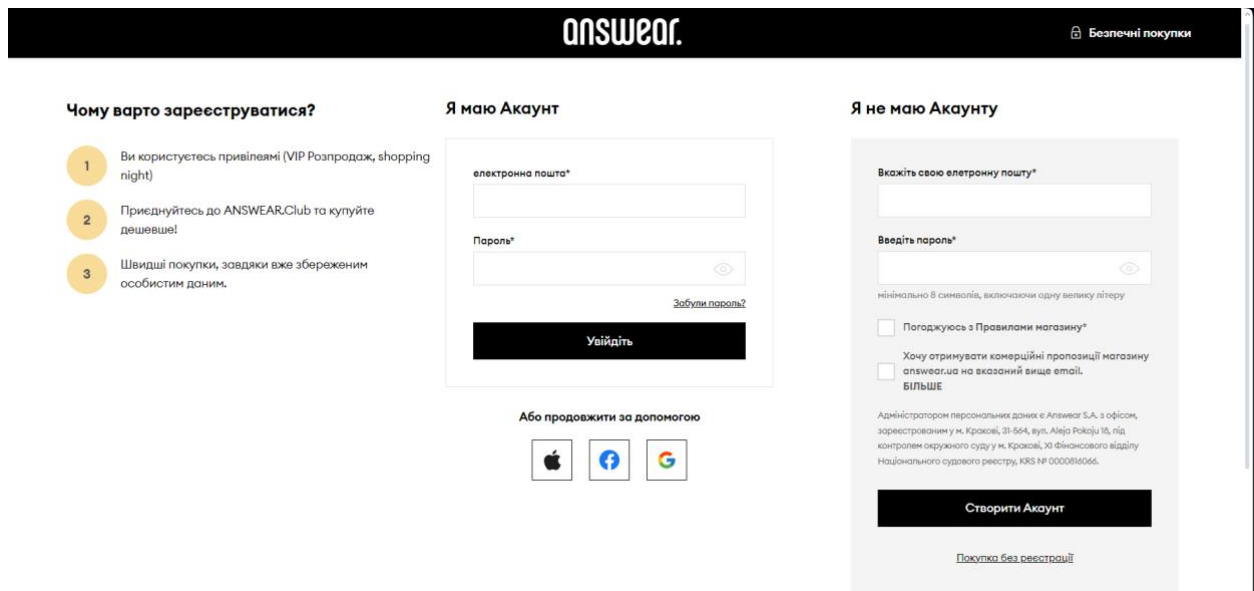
answear.

Безпечні покупки

Чому варто зареєструватися?

1 Ви користуєтесь привілеями (VIP Розпродаж, shopping night)

2 Приєднуйтесь до ANSWEAR.Club та купуйте дешевше!

3 Швидші покупки, завдяки вже збереженим особистим даним.

Я маю Акаунт

електронна пошта*

Пароль*

Забули пароль?

Увійдіть

Або продовжити за допомогою

G

Я не маю Акаунту

Вкажіть свою eлетронну пошту*

Введіть пароль*

мінімально 8 символів, включаючи одну велику літеру

Погоджуюсь з Правилами магазину*

Хочу отримувати комерційні пропозиції магазину answear.ua на вказаний вище email.
БІЛЬШЕ

Адміністратором персональних даних є Answear S.A. з офісом, зареєстрованим у м. Кракові, 31-564, вул. Aleja Pokoju 18, під контролем окружного суду у м. Кракові, XI Фінансового відділу Національного судового реєстру, KRS № 0000816066.

Створити Акаунт

Покупка без реєстрації